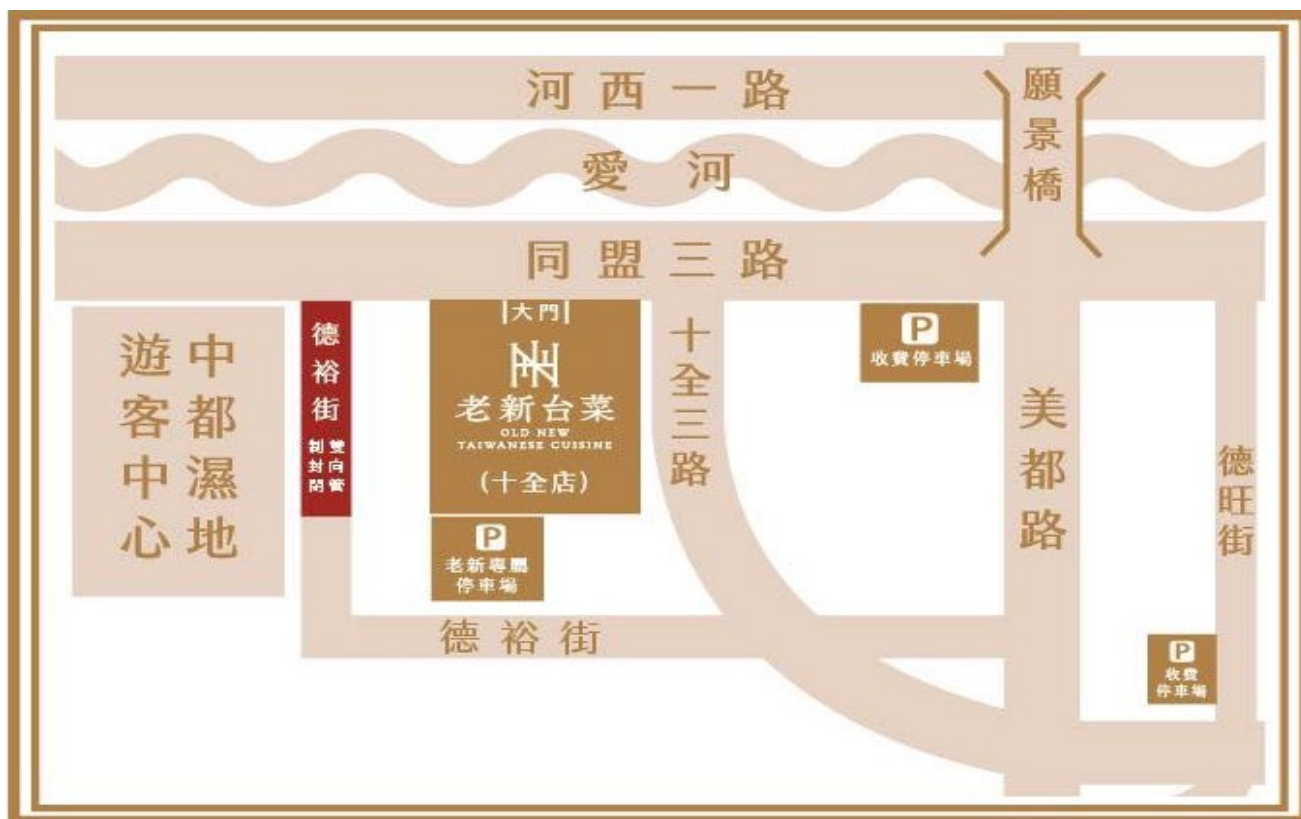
河西一路

願景橋

愛河

同盟三路

遊客中心

中都濕地

德裕街

雙向管制封閉

大門

老新台菜

OLD NEW TAIWANESE CUISINE

(十全店)

P
老新專屬停車場

十全三路

P
收費停車場

美都路

德旺街

德裕街

P
收費停車場